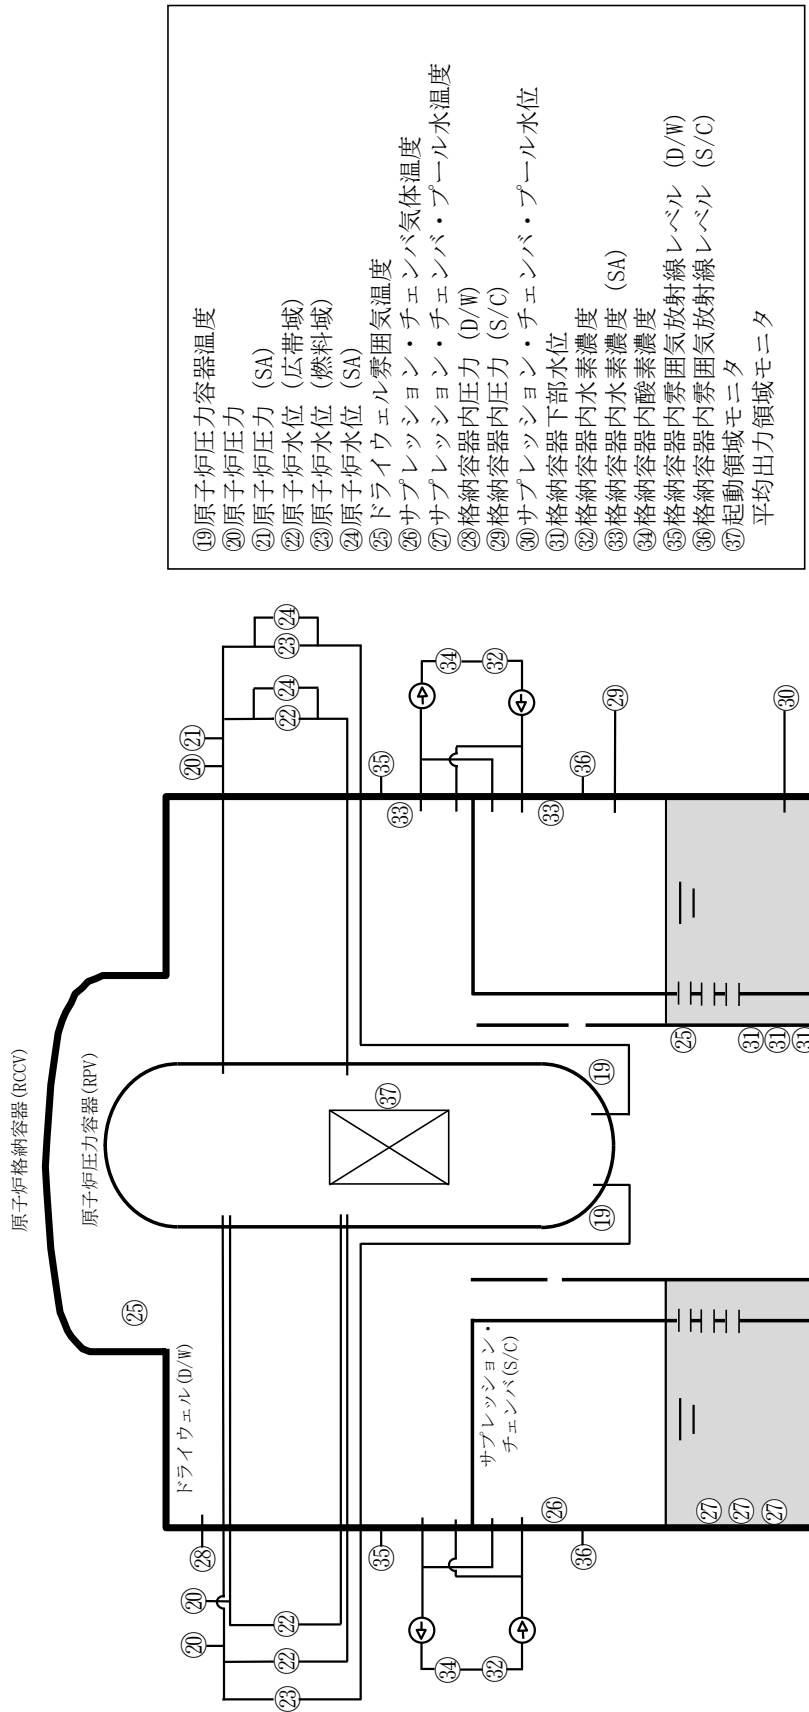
⑲原子炉圧力容器温度
⑳原子炉圧力
㉑原子炉圧力（SA）
㉒原子炉水位（広帯域）
㉓原子炉水位（燃料域）
㉔原子炉水位（SA）
㉕ドライウェル雰囲気温度
㉖サプレッション・チェンバ気体温度
㉗サプレッション・チェンバ・プール水温度
㉘格納容器内圧力（D/W）
㉙格納容器内圧力（S/C）
㉚サプレッション・チェンバ・プール水位
㉛格納容器下部水位
㉜格納容器内水素濃度
㉝格納容器内水素濃度（SA）
㉞格納容器内酸素濃度
㉟格納容器内雰囲気放射線レベル（D/W）
㊱格納容器内雰囲気放射線レベル（S/C）
㊲起動領域モニタ
平均出力領域モニタ

原子炉格納容器(RCCV)
原子炉圧力容器(RPV)
ドライウェル(D/W)
サプレッション・チェンバ(S/C)
㉕
㊲
⑲
⑲
⑳
⑳
㉑
㉒
㉒
㉔
㉓
㉔
㉓
㉘
㉟
㉟
㉞
㉜
㉞
㉜
㉝
㉝
㊱
㊱
㉙
㉚
㉖
㉗
㉗
㉗
㉕
㉛
㉛
㉛